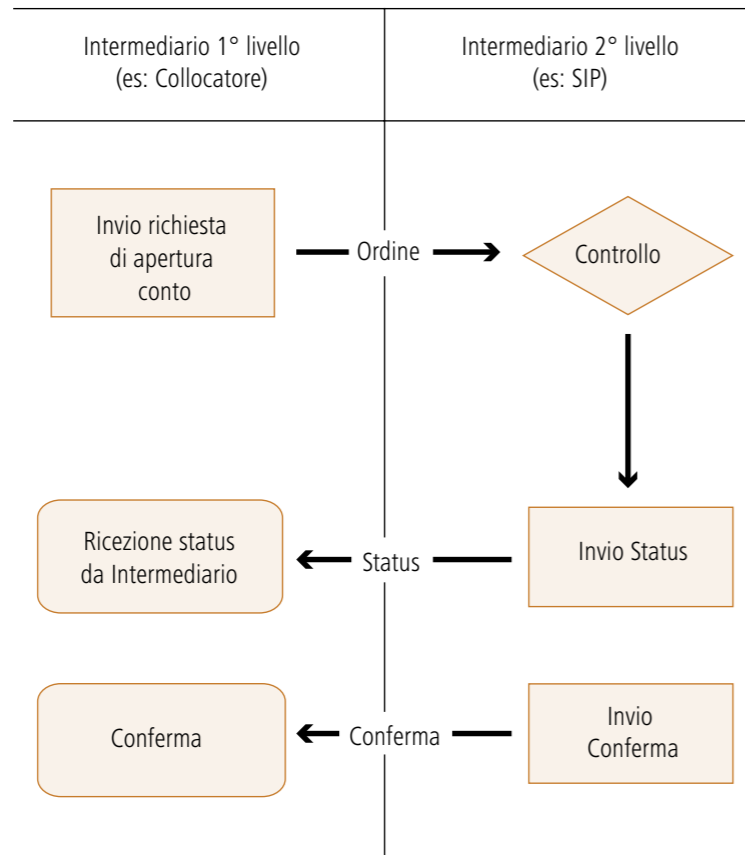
| Intermediario 1° livello (es: Collocatore) | Intermediario 2° livello (es: SIP) |
|---|---|

Invio richiesta di apertura conto

Ordine

Controllo

Ricezione status da Intermediario

Status

Invio Status

Conferma

Conferma

Invio Conferma